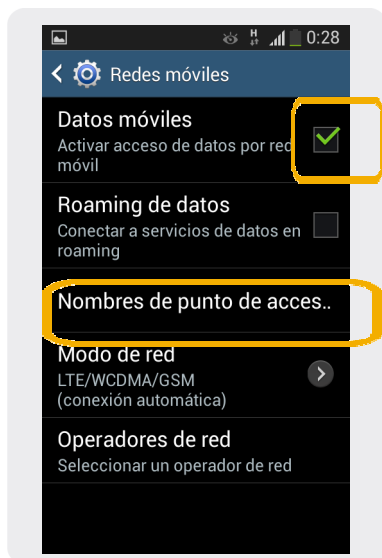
0:28

Redes móviles

Datos móviles
Activar acceso de datos por red móvil

Roaming de datos
Conectar a servicios de datos en roaming

Nombres de punto de acces..

Modo de red
LTE/WCDMA/GSM
(conexión automática)

Operadores de red
Seleccionar un operador de red